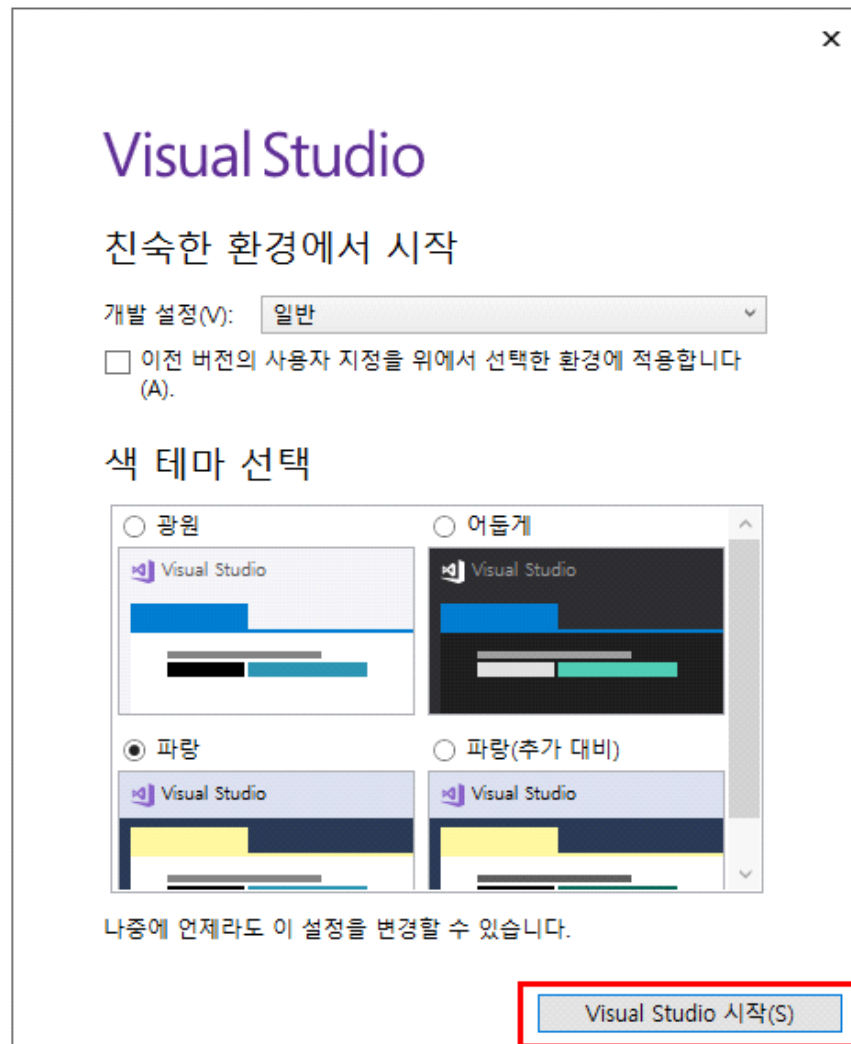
×

Visual Studio

친숙한 환경에서 시작

개발 설정(V): 일반

이전 버전의 사용자 지정을 위에서 선택한 환경에 적용합니다(A).

색 테마 선택

광원

Visual Studio

어둡게

Visual Studio

파랑

Visual Studio

파랑(추가 대비)

Visual Studio

나중에 언제라도 이 설정을 변경할 수 있습니다.

Visual Studio 시작(S)